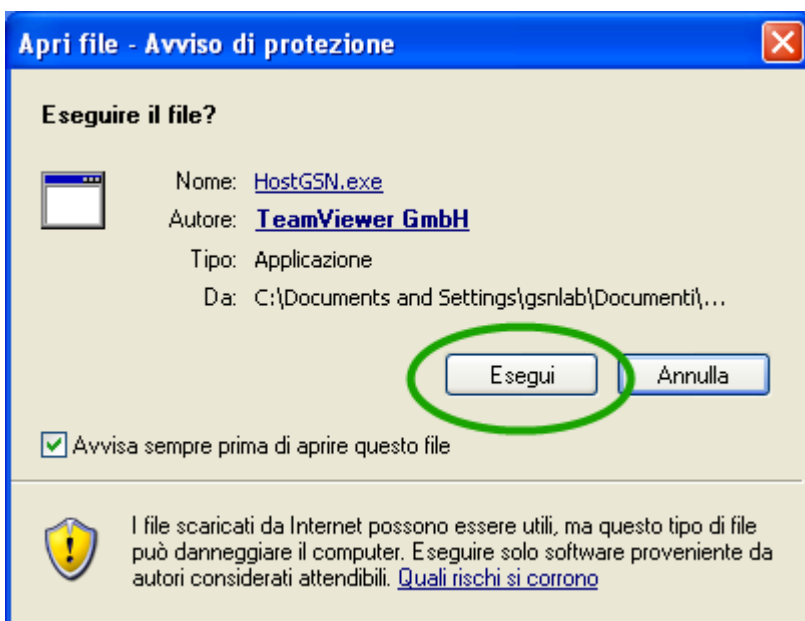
Apri file - Avviso di protezione

Eseguire il file?

Nome: HostGSN.exe
Autore: TeamViewer GmbH
Tipo: Applicazione
Da: C:\Documents and Settings\gsnlab\Documenti\...

Esegui
Annulla

Avvisa sempre prima di aprire questo file

I file scaricati da Internet possono essere utili, ma questo tipo di file può danneggiare il computer. Eseguire solo software proveniente da autori considerati attendibili. Quali rischi si corrono